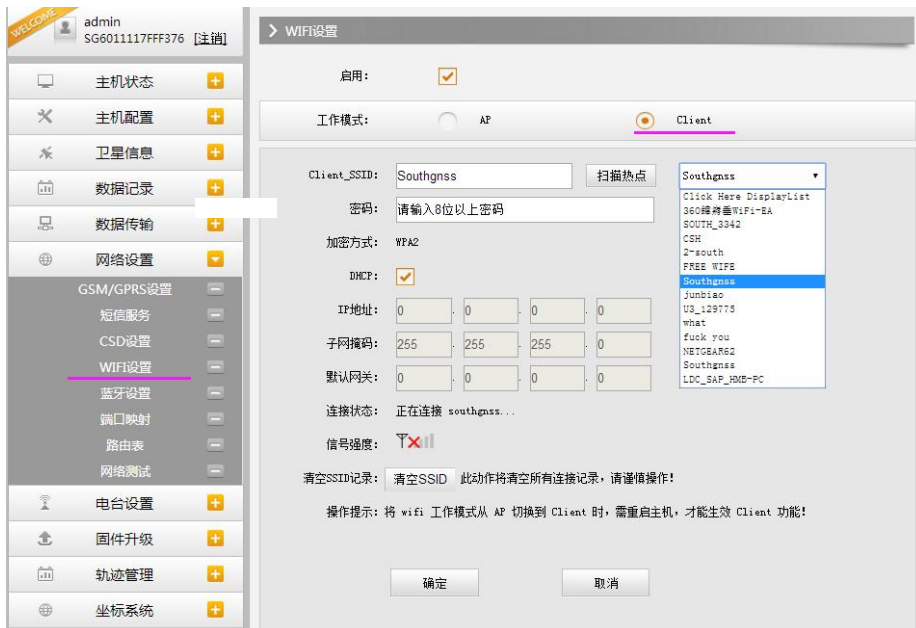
WELCOME
admin
SG6011117FFF376 [注销]

主机状态
主机配置
卫星信息
数据记录
数据传输
网络设置
GSM/GPRS设置
短信服务
CSD设置
WIFI设置
蓝牙设置
端口映射
路由表
网络测试
电台设置
固件升级
轨迹管理
坐标系统

> WIFI设置

启用:

工作模式: AP Client

Client_SSID: Southgnss 扫描热点 Southgnss

Click Here DisplayList
360辟邪者WiFi-EA
SOUTH_3342
CSH
2-south
FREE WIFE
Southgnss
junbiao
U3_129775
what
fuck you
NETGEAR62
Southgnss
LDC_SAP_HMB-PC

密码: 请输入8位以上密码

加密方式: WPA2

DHCP:

IP地址: 0 . 0 . 0 . 0

子网掩码: 255 . 255 . 255 . 0

默认网关: 0 . 0 . 0 . 0

连接状态: 正在连接 southgnss...

信号强度:

清空SSID记录: 清空SSID 此动作将清空所有连接记录，请谨慎操作!

操作提示: 将 wifi 工作模式从 AP 切换到 Client 时，需重启主机，才能生效 Client 功能!

确定 取消